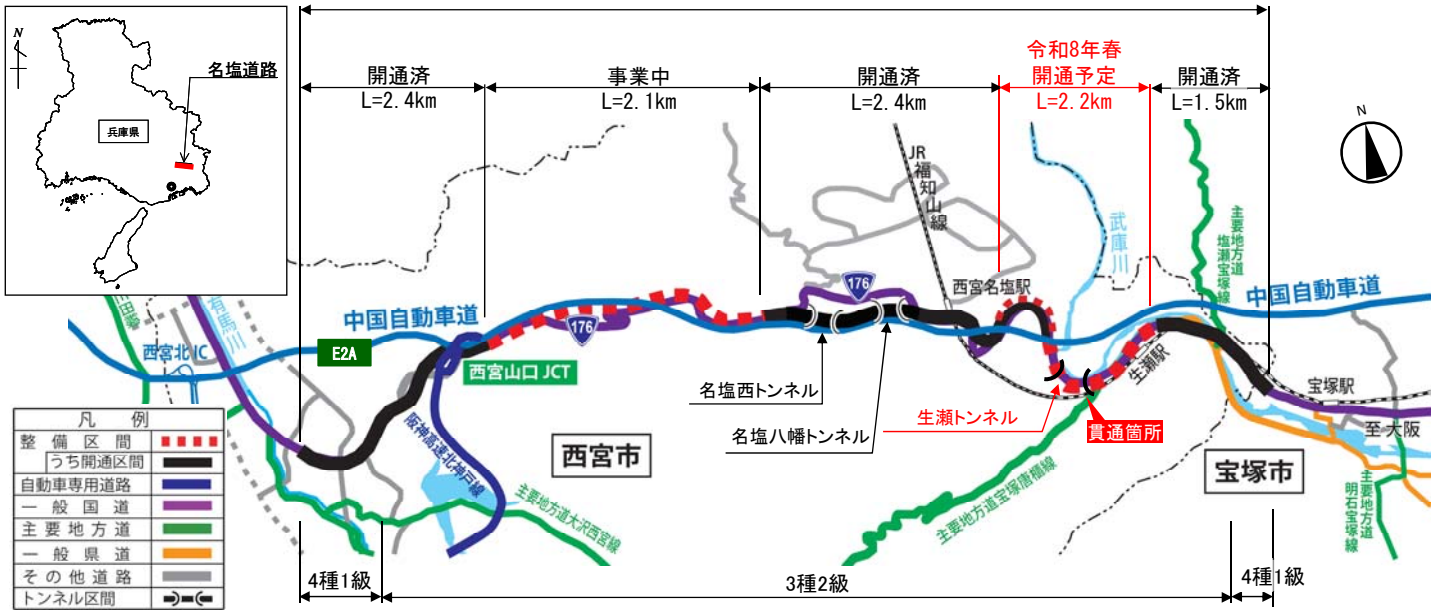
N

名塩道路

兵庫県

開通済
L=2.4km

事業中
L=2.1km

開通済
L=2.4km

令和8年春
開通予定
L=2.2km

開通済
L=1.5km

N

JR
福
知
山
線

武
庫
川

主要地方道
塩瀬宝塚線

176

176

西宮名塩駅

中国自動車道

中国自動車道

西宮北IC

有馬川

E2A

西宮山口 JCT

名塩西トンネル

名塩八幡トンネル

生瀬トンネル

貫通箇所

生瀬駅

宝塚駅

至 大阪

| 凡 例 | |
|---|---|
| 整備区間 | |
| うち開通区間 | |
| 自動車専用道路 | |
| 一般国道 | |
| 主要地方道 | |
| 一般県道 | |
| その他道路 | |
| トンネル区間 | |

阪神高速北神戸線

西宮市

主要地方道大沢西宮線

主要地方道宝塚唐櫃線

宝塚市

主要地方道
明石宝塚線

4種1級

3種2級

4種1級